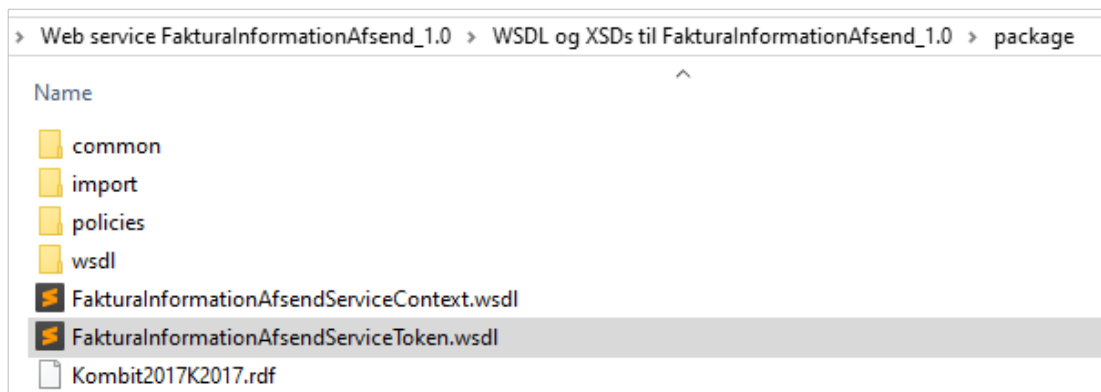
› Web service FakturaInformationAfsend_1.0 › WSDL og XSDs til FakturaInformationAfsend_1.0 › package

Name

common
import
policies
wsdl
FakturaInformationAfsendServiceContext.wsdl
FakturaInformationAfsendServiceToken.wsdl
Kombit2017K2017.rdf